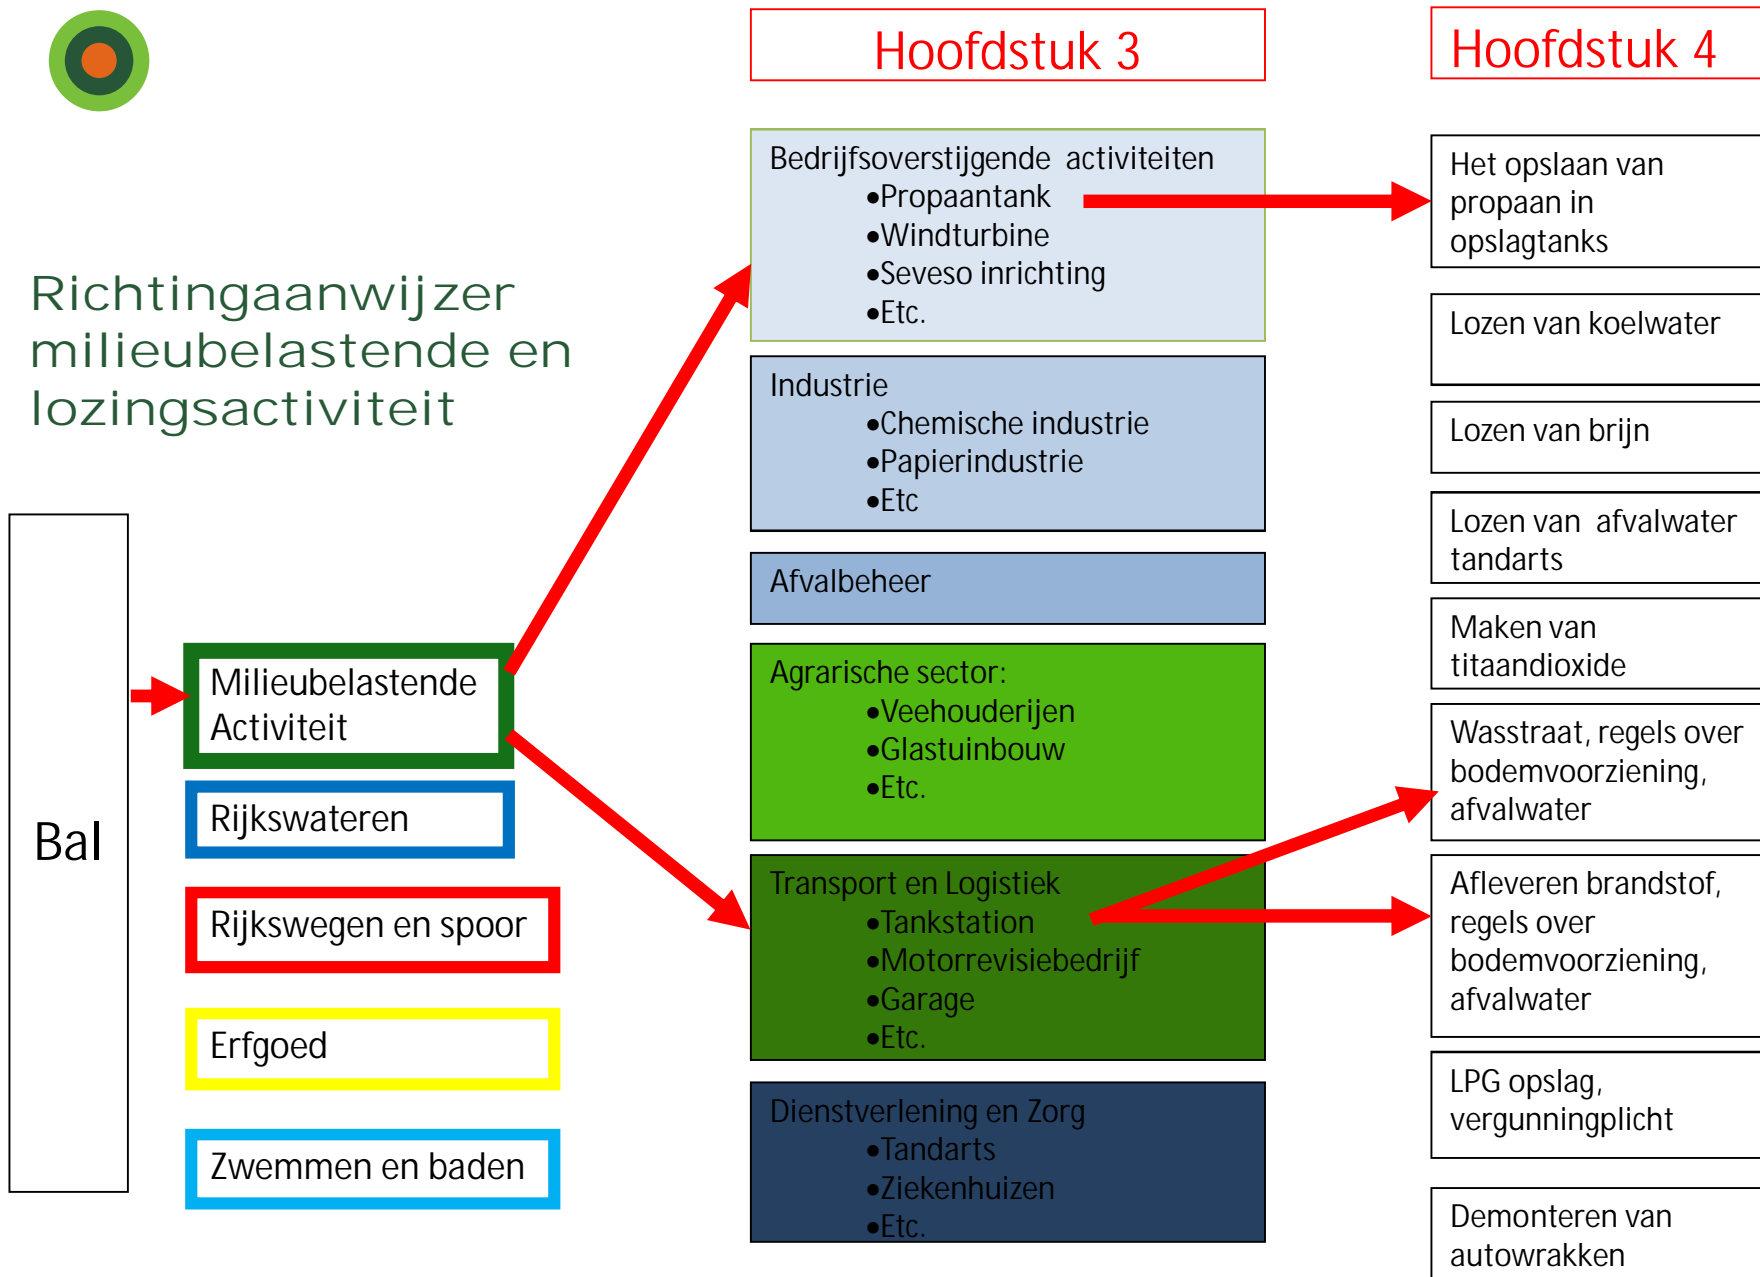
Hoofdstuk 3

Hoofdstuk 4

Richtingaanwijzer milieubelastende en lozingsactiviteit

Bal

Milieubelastende Activiteit

Rijkswateren

Rijkswegen en spoor

Erfgoed

Zwemmen en baden

Bedrijfsoverstijgende activiteiten
•Propaantank
•Windturbine
•Seveso inrichting
•Etc.

Industrie
•Chemische industrie
•Papierindustrie
•Etc

Afvalbeheer

Agrarische sector:
•Veehouderijen
•Glastuinbouw
•Etc.

Transport en Logistiek
•Tankstation
•Motorrevisiebedrijf
•Garage
•Etc.

Dienstverlening en Zorg
•Tandarts
•Ziekenhuizen
•Etc.

Het opslaan van propaan in opslagtanks

Lozen van koelwater

Lozen van brijn

Lozen van afvalwater tandarts

Maken van titaandioxide

Wasstraat, regels over bodemvoorziening, afvalwater

Afleveren brandstof, regels over bodemvoorziening, afvalwater

LPG opslag, vergunningplicht

Demonteren van autowrakken